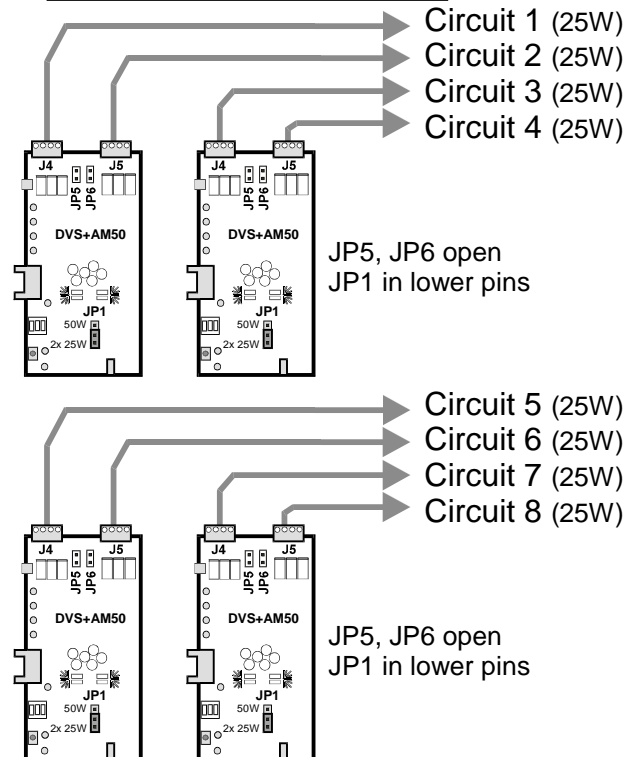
Circuit 1 (25W)
Circuit 2 (25W)
Circuit 3 (25W)
Circuit 4 (25W)

J4 J5 JP5 JP6 DVS+AM50 JP1 50W 2x 25W
J4 J5 JP5 JP6 DVS+AM50 JP1 50W 2x 25W

JP5, JP6 open
JP1 in lower pins

Circuit 5 (25W)
Circuit 6 (25W)
Circuit 7 (25W)
Circuit 8 (25W)

J4 J5 JP5 JP6 DVS+AM50 JP1 50W 2x 25W
J4 J5 JP5 JP6 DVS+AM50 JP1 50W 2x 25W

JP5, JP6 open
JP1 in lower pins